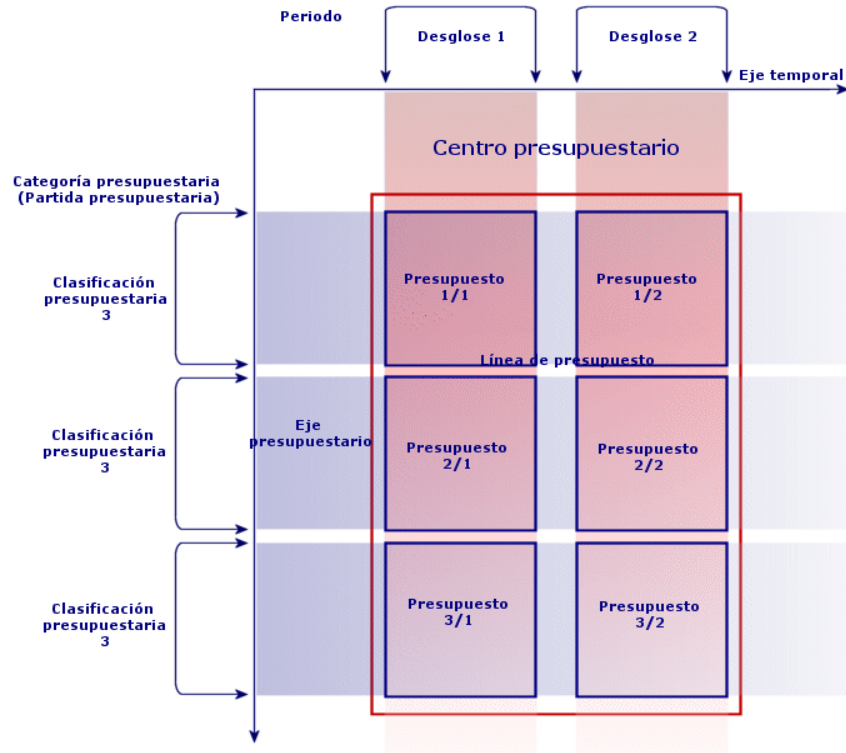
Periodo

Desglose 1

Desglose 2

Eje temporal

Centro presupuestario

Categoría presupuestaria (Partida presupuestaria)

Clasificación presupuestaria 3

Presupuesto 1/1

Presupuesto 1/2

Línea de presupuesto

Eje presupuestario

Clasificación presupuestaria 3

Presupuesto 2/1

Presupuesto 2/2

Clasificación presupuestaria 3

Presupuesto 3/1

Presupuesto 3/2